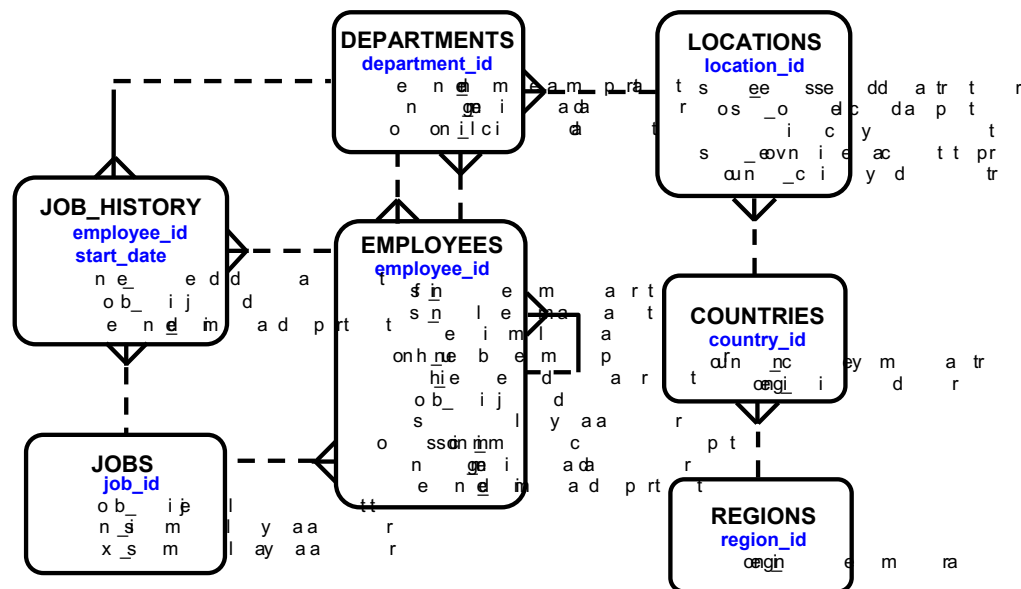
DEPARTMENTS
department_id
e n de m a m p ra
n ge a i a da
o on i l ci da t

LOCATIONS
location_id
t s ee sse dd a tr t r
r os _o e c da p t
i c y t
s _eovn i e ac t t pr
cun _c i y d tr

JOB_HISTORY
employee_id
start_date
ne e dd a t
ob_ i j d
e n de im a d prt t

EMPLOYEES
employee_id
sf in e m a rt
s n l e ma a t
e i m l a
onh nue b e m p
hi e e d a r t
o b_ i j d
s l y a a r
o ssoin im m c p t
n ge a i a da r
e n de im a d p rt t
tt

COUNTRIES
country_id
cu n nc ey m a tr
oe gn i i d r

JOBS
job_id
o b_ i je l
n _si m l y a a r
x _s m l ay a a r

REGIONS
region_id
oe gin e m ra